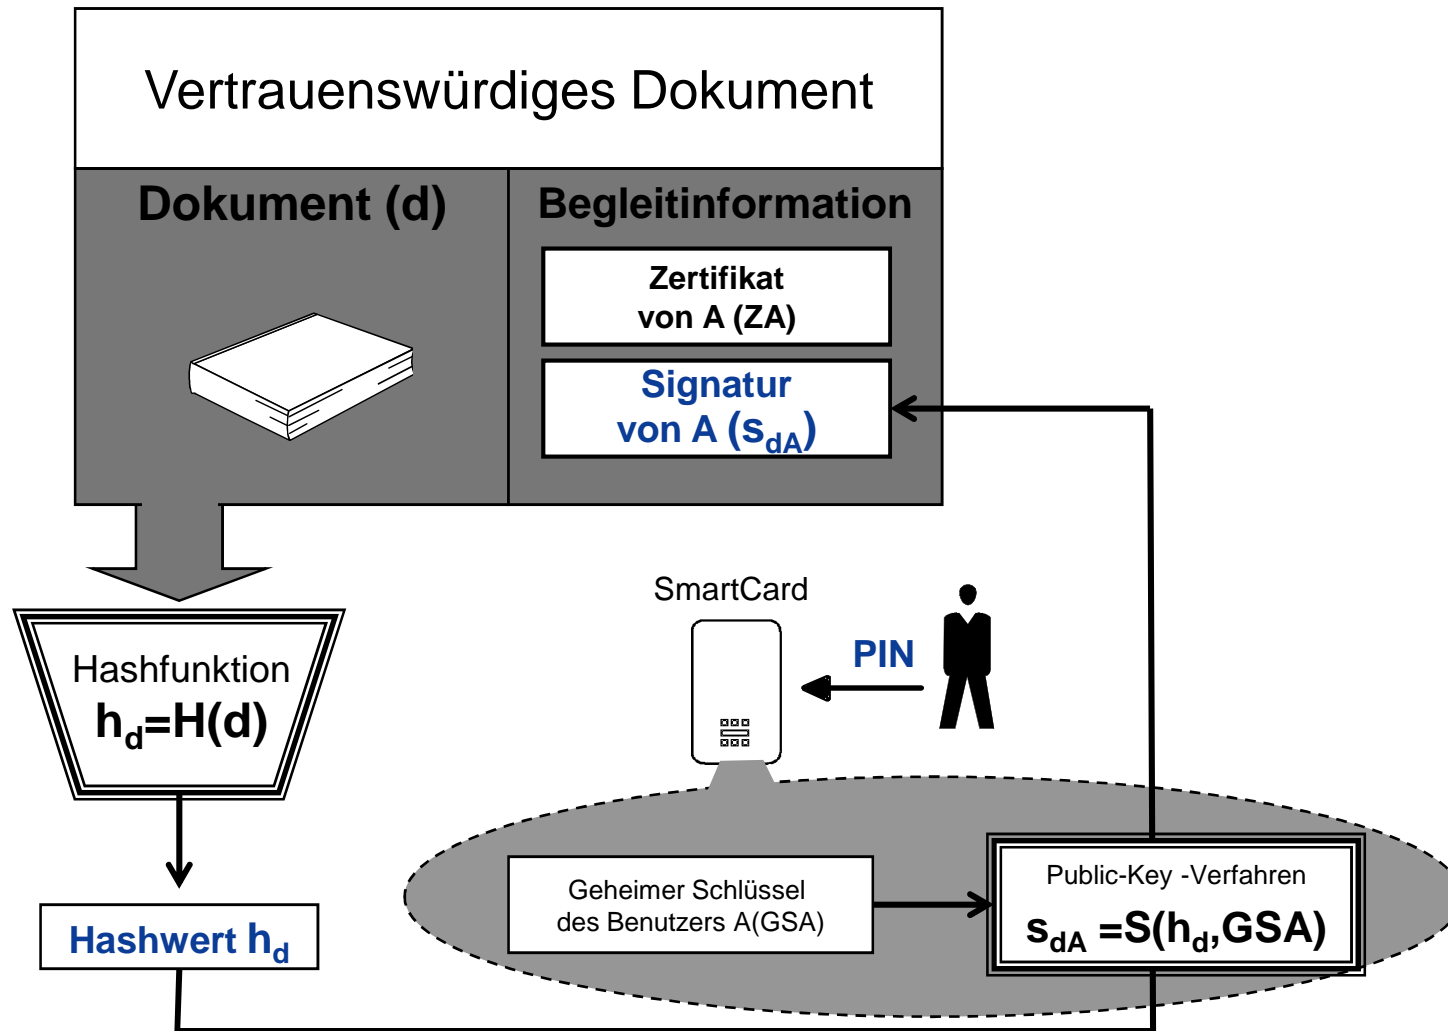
Vertrauenswürdiges Dokument

Dokument (d)

Begleitinformation

Zertifikat von A (ZA)

Signatur von A ($s_{dA}$)

SmartCard

PIN

Hashfunktion
$h_d$=H(d)

Hashwert $h_d$

Geheimer Schlüssel des Benutzers A(GSA)

Public-Key -Verfahren
$s_{dA}$ =S($h_d$,GSA)